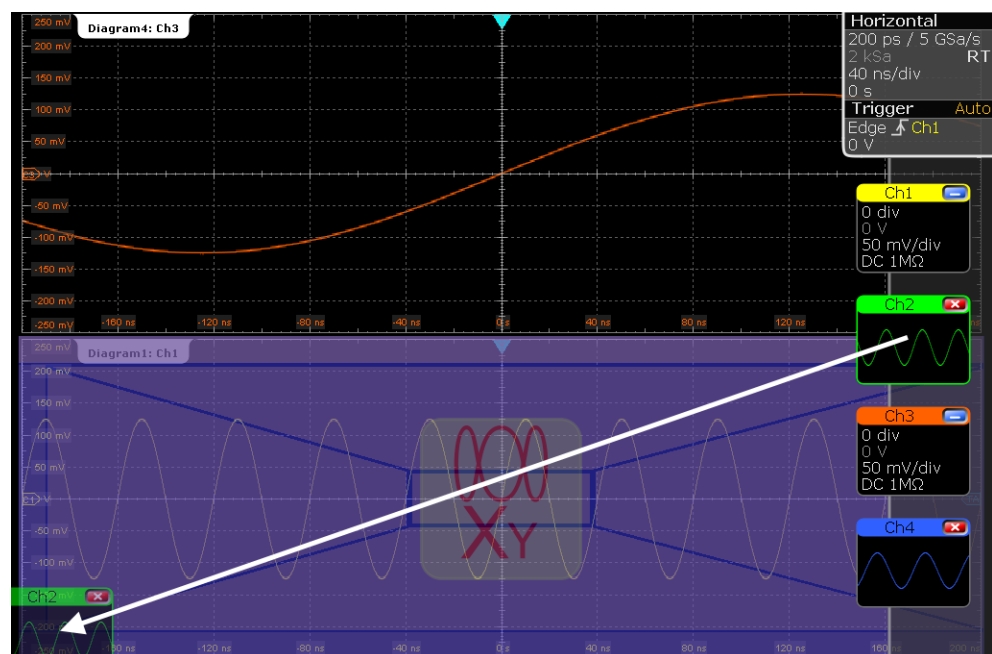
Diagram4: Ch3

250 mV
200 mV
150 mV
100 mV
50 mV
C3
-50 mV
-100 mV
-150 mV
-200 mV
-250 mV
-160 ns
-120 ns
-80 ns
-40 ns
0 s
40 ns
80 ns
120 ns

Horizontal
200 ps / 5 GSa/s
2 kSa
RT
40 ns/div
0 s
Trigger
Auto
Edge
Ch1
0 V

Ch1
0 div
0 V
50 mV/div
DC 1MΩ

Ch2

Ch3
0 div
0 V
50 mV/div
DC 1MΩ

Ch4

Diagram1: Ch1
250 mV
200 mV
150 mV
100 mV
50 mV
C1
-50 mV
-100 mV
-150 mV
Ch2
-160 ns
-120 ns
-80 ns
-40 ns
0 s
40 ns
80 ns
120 ns
160 ns
200 ns

XY